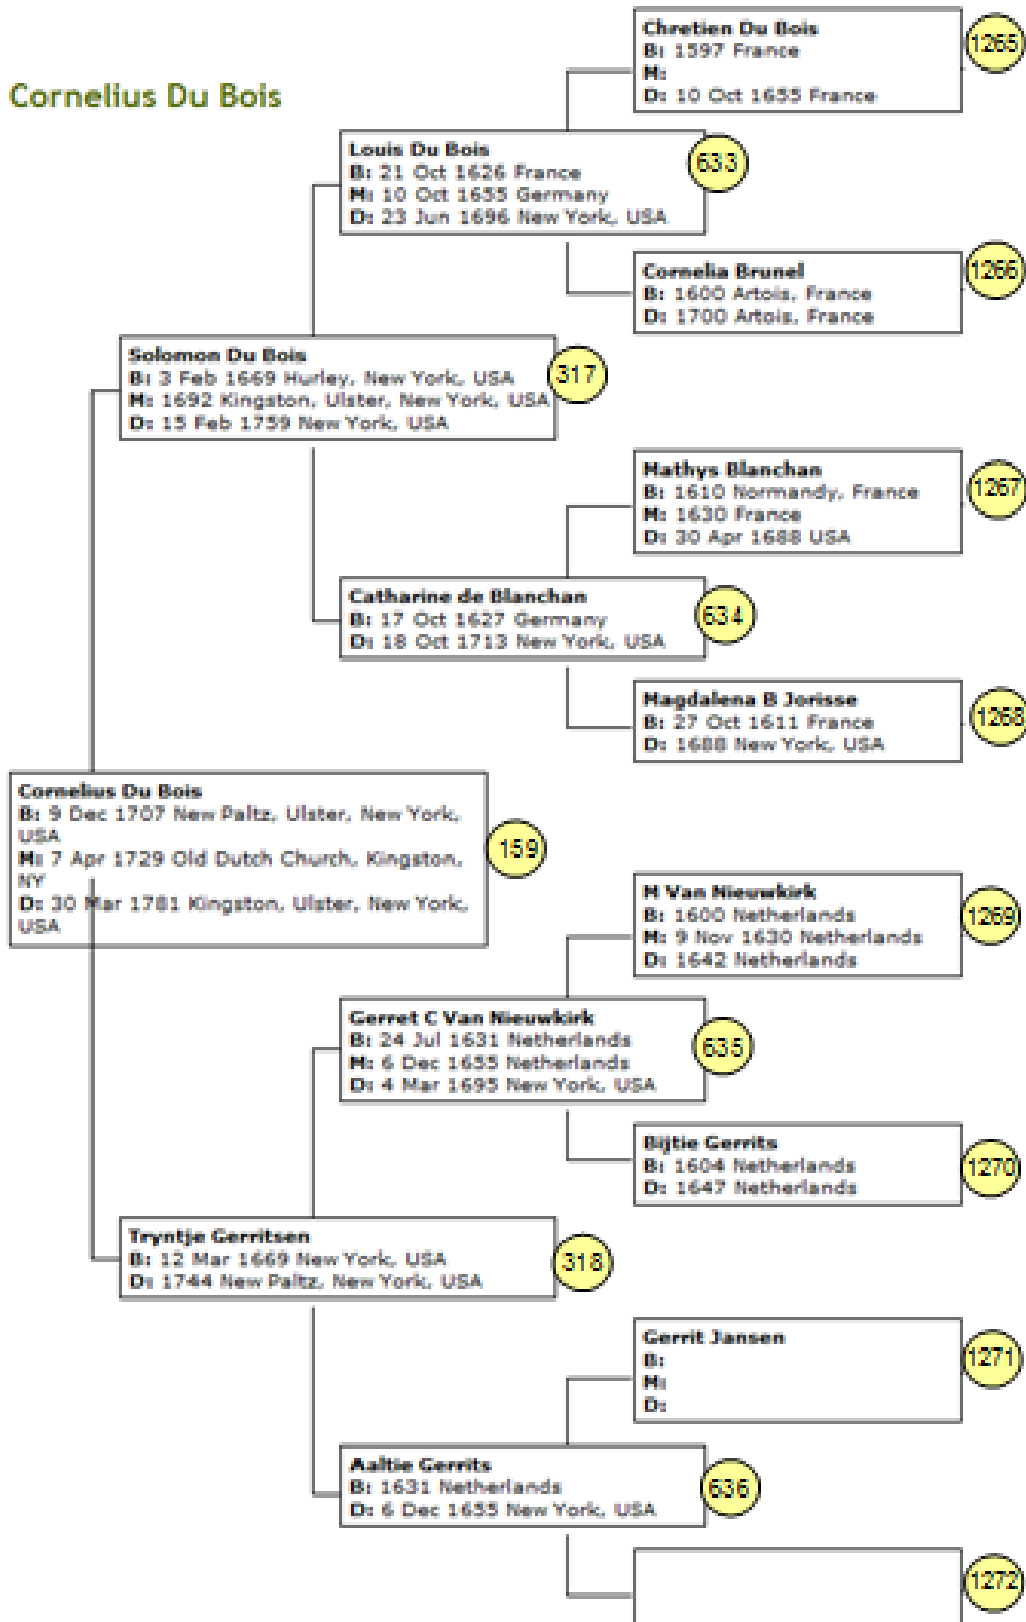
Cornelius Du Bois

Chretien Du Bois
B: 1597 France
M:
D: 10 Oct 1655 France

1265

Louis Du Bois
B: 21 Oct 1626 France
M: 10 Oct 1655 Germany
D: 23 Jun 1696 New York, USA

633

Cornelia Brunel
B: 1600 Artois, France
D: 1700 Artois, France

1266

Solomon Du Bois
B: 3 Feb 1669 Hurley, New York, USA
M: 1692 Kingston, Ulster, New York, USA
D: 15 Feb 1759 New York, USA

317

Mathys Blanchan
B: 1610 Normandy, France
M: 1630 France
D: 30 Apr 1688 USA

1267

Catharine de Blanchan
B: 17 Oct 1627 Germany
D: 18 Oct 1713 New York, USA

634

Magdalena B Jorisse
B: 27 Oct 1611 France
D: 1688 New York, USA

1268

Cornelius Du Bois
B: 9 Dec 1707 New Paltz, Ulster, New York, USA
M: 7 Apr 1729 Old Dutch Church, Kingston, NY
D: 30 Mar 1781 Kingston, Ulster, New York, USA

159

H Van Nieuwkirk
B: 1600 Netherlands
M: 9 Nov 1630 Netherlands
D: 1642 Netherlands

1269

Gerret C Van Nieuwkirk
B: 24 Jul 1631 Netherlands
M: 6 Dec 1655 Netherlands
D: 4 Mar 1695 New York, USA

635

Bijtie Gerrits
B: 1604 Netherlands
D: 1647 Netherlands

1270

Tryntje Gerritsen
B: 12 Mar 1669 New York, USA
D: 1744 New Paltz, New York, USA

318

Gerrit Jansen
B:
M:
D:

1271

Aaltie Gerrits
B: 1631 Netherlands
D: 6 Dec 1655 New York, USA

636

1272